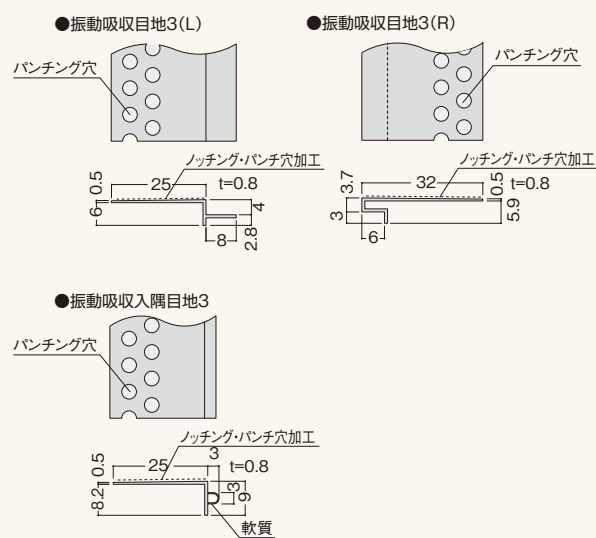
●振動吸収目地3(L)

パンチング穴

ノッチング・パンチ穴加工

0.5
25
t=0.8
6
4
8
2.8

●振動吸収目地3(R)

パンチング穴

ノッチング・パンチ穴加工

3.7
32
0.5
t=0.8
3
5.9
6

●振動吸収入隅目地3

パンチング穴

ノッチング・パンチ穴加工

0.5
25
3
t=0.8
8.2
3
9
軟質